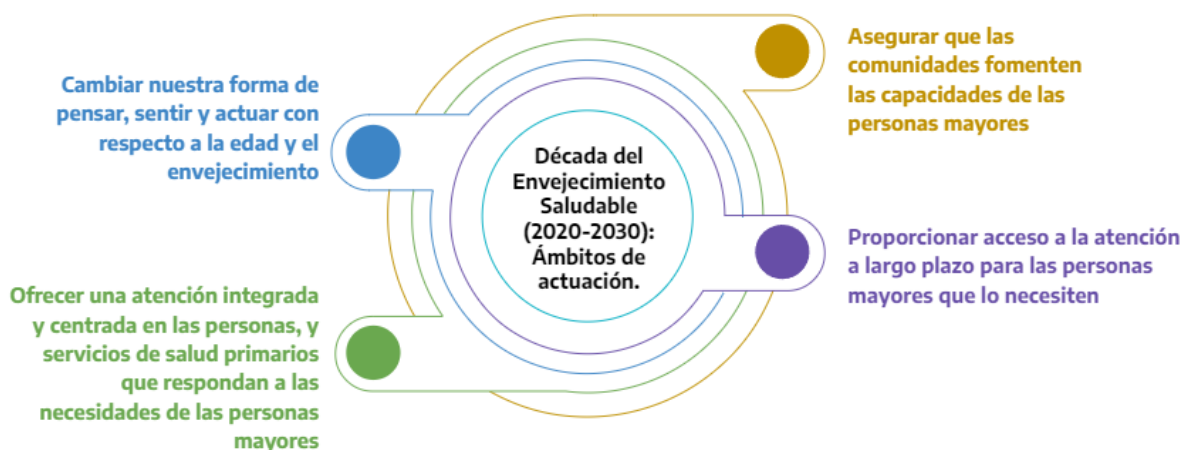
Cambiar nuestra forma de pensar, sentir y actuar con respecto a la edad y el envejecimiento

Década del Envejecimiento Saludable (2020-2030): Ámbitos de actuación.

Asegurar que las comunidades fomenten las capacidades de las personas mayores

Proporcionar acceso a la atención a largo plazo para las personas mayores que lo necesiten

Ofrecer una atención integrada y centrada en las personas, y servicios de salud primarios que respondan a las necesidades de las personas mayores